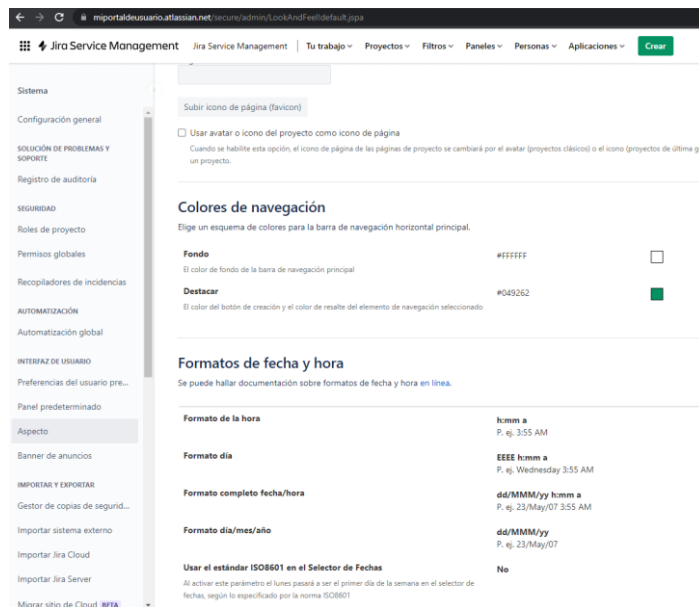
miportaldeusuario.atlassian.net/secure/admin/LookAndFeel!default.jspa

Jira Service Management   Jira Service Management | Tu trabajo ∨ Proyectos ∨ Filtros ∨ Paneles ∨ Personas ∨ Aplicaciones ∨ Crear

Sistema
Configuración general
SOLUCIÓN DE PROBLEMAS Y SOPORTE
Registro de auditoría
SEGURIDAD
Roles de proyecto
Permisos globales
Recopiladores de incidencias
AUTOMATIZACIÓN
Automatización global
INTERFAZ DE USUARIO
Preferencias del usuario pre...
Panel predeterminado
Aspecto
Banner de anuncios
IMPORTAR Y EXPORTAR
Gestor de copias de segurid...
Importar sistema externo
Importar Jira Cloud
Importar Jira Server
Migrar sitio de Cloud BETA

Subir icono de página (favicon)

Usar avatar o icono del proyecto como icono de página
Cuando se habilite esta opción, el icono de página de las páginas de proyecto se cambiará por el avatar (proyectos clásicos) o el icono (proyectos de última g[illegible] un proyecto.

Colores de navegación
Elige un esquema de colores para la barra de navegación horizontal principal.

Fondo
El color de fondo de la barra de navegación principal
#FFFFFF

Destacar
El color del botón de creación y el color de resalte del elemento de navegación seleccionado
#049262

Formatos de fecha y hora
Se puede hallar documentación sobre formatos de fecha y hora en línea.

Formato de la hora
h:mm a
P. ej. 3:55 AM

Formato día
EEEE h:mm a
P. ej. Wednesday 3:55 AM

Formato completo fecha/hora
dd/MMM/yy h:mm a
P. ej. 23/May/07 3:55 AM

Formato día/mes/año
dd/MMM/yy
P. ej. 23/May/07

Usar el estándar ISO8601 en el Selector de Fechas
Al activar este parámetro el lunes pasará a ser el primer día de la semana en el selector de fechas, según lo especificado por la norma ISO8601
No